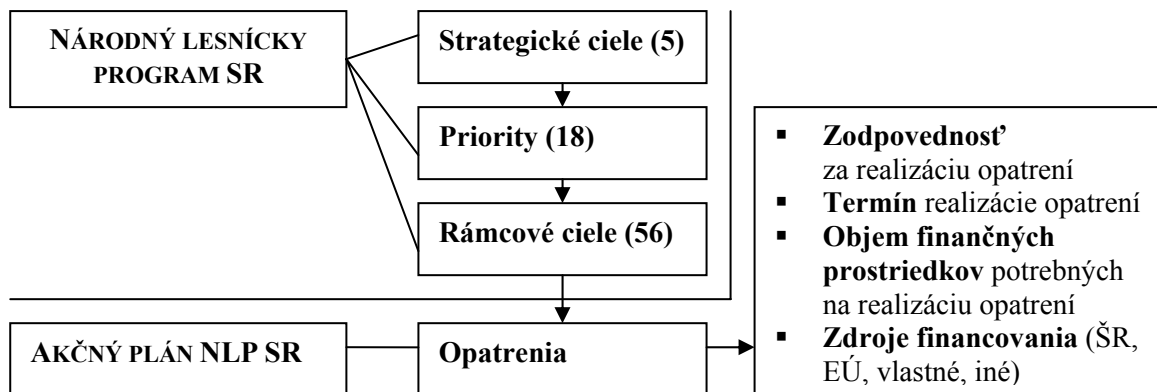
NÁRODNÝ LESNÍCKY PROGRAM SR

Strategické ciele (5)

Priority (18)

Rámcové ciele (56)

AKČNÝ PLÁN NLP SR

Opatrenia

- **Zodpovednosť** za realizáciu opatrení
- **Termín** realizácie opatrení
- **Objem finančných prostriedkov** potrebných na realizáciu opatrení
- **Zdroje financovania** (ŠR, EÚ, vlastné, iné)